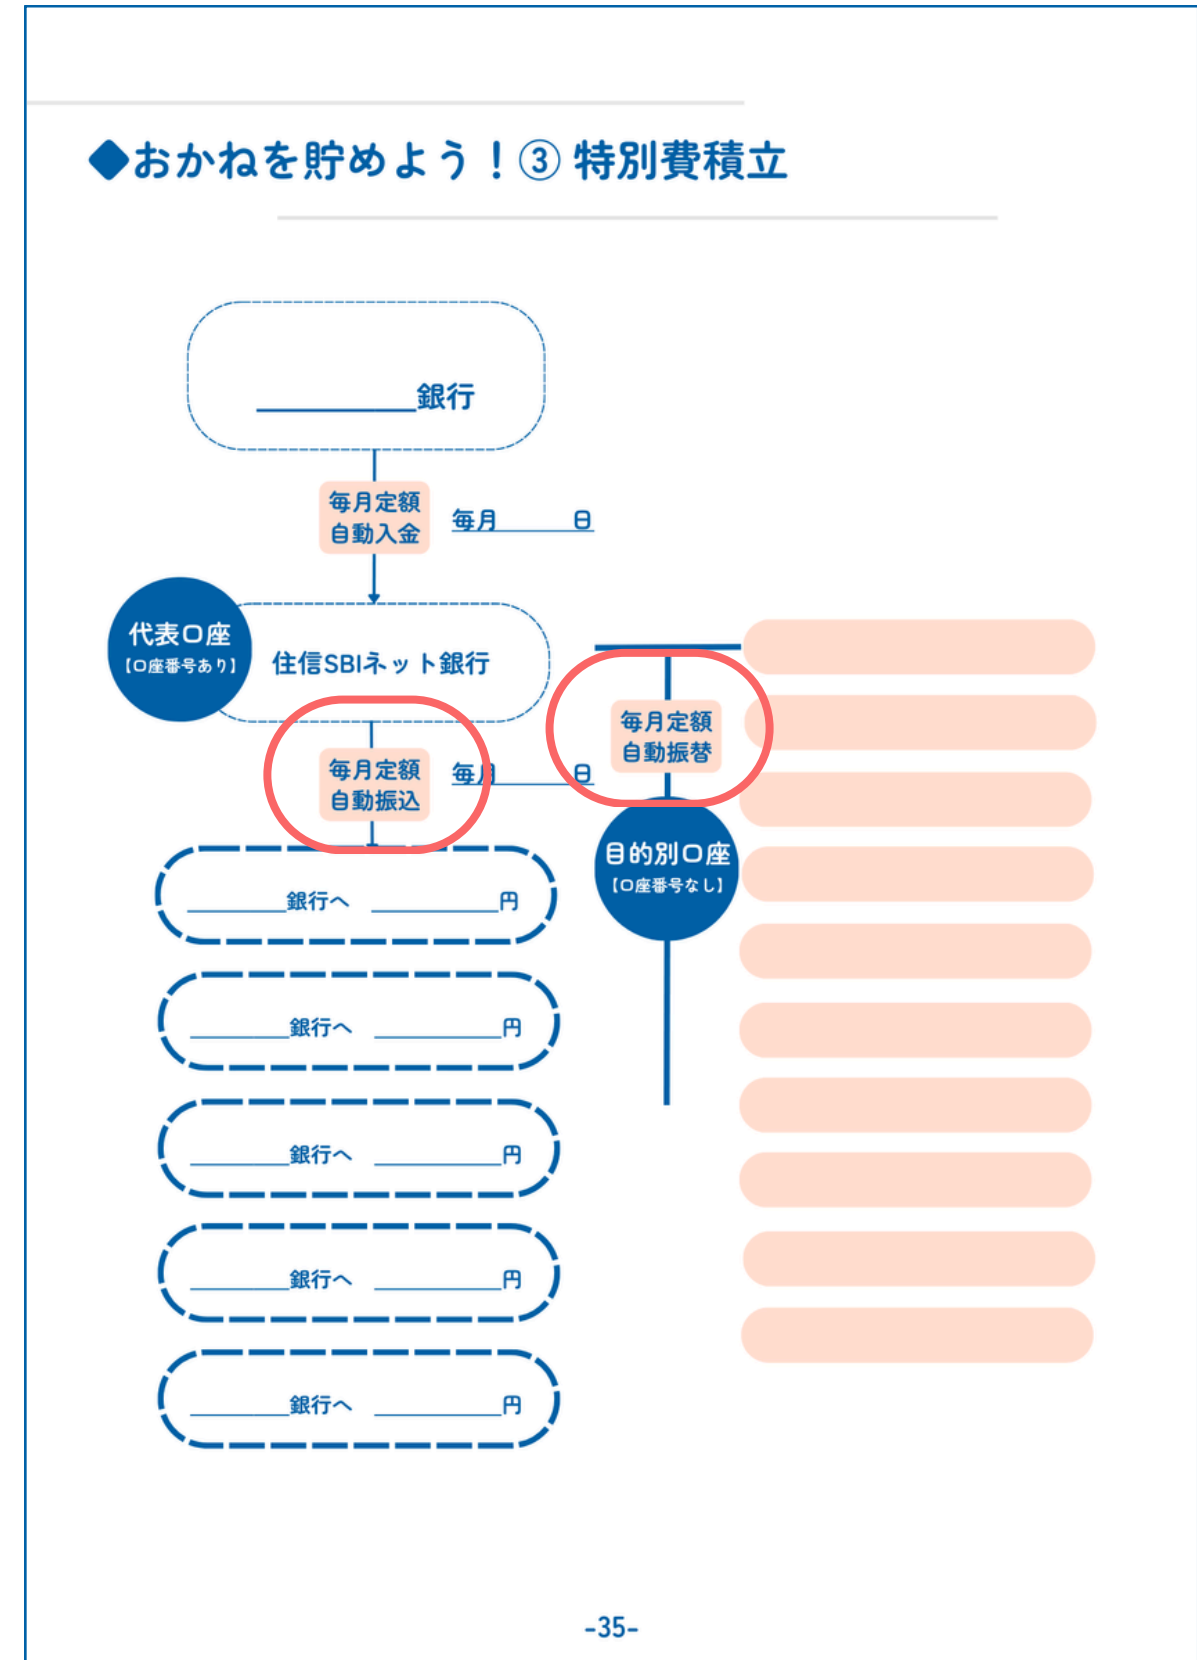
◆おかねを貯めよう！③ 特別費積立

________銀行

毎月定額
自動入金

毎月______日

代表口座
【口座番号あり】

住信SBIネット銀行

毎月定額
自動振込

毎月______日

毎月定額
自動振替

目的別口座
【口座番号なし】

________銀行へ __________円

________銀行へ __________円

________銀行へ __________円

________銀行へ __________円

________銀行へ __________円

-35-